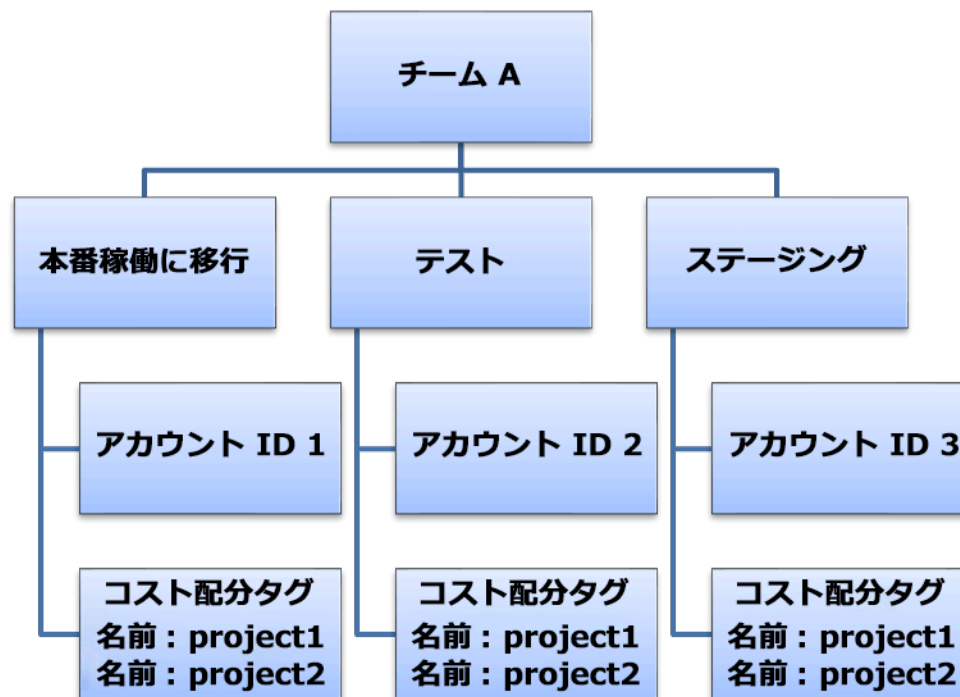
チーム A

本番稼働に移行

テスト

ステージング

アカウント ID 1

アカウント ID 2

アカウント ID 3

コスト配分タグ
名前：project1
名前：project2

コスト配分タグ
名前：project1
名前：project2

コスト配分タグ
名前：project1
名前：project2